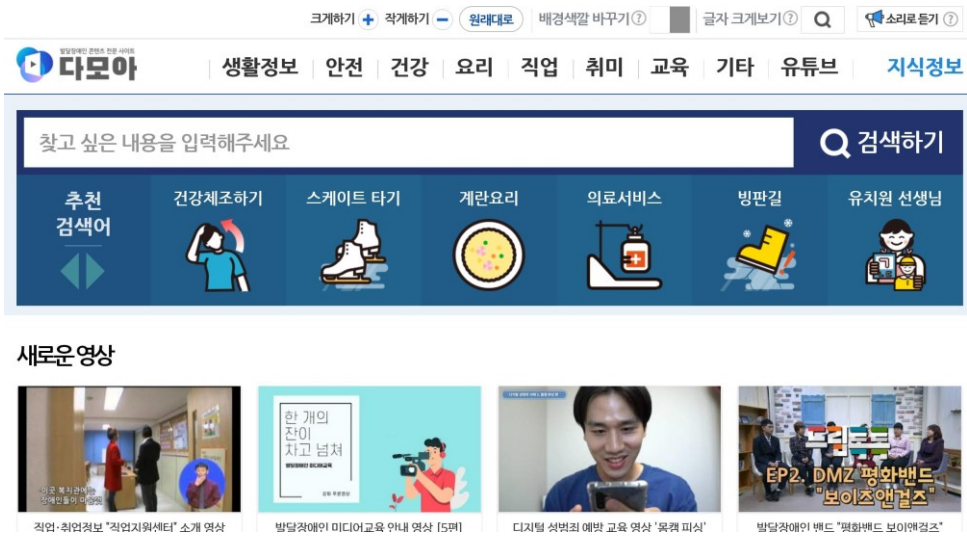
크게하기 + 작게하기 − 원래대로 배경색깔 바꾸기 ? 글자 크게보기 ? 소리로 듣기 ?

발달장애인 콘텐츠 전문 사이트
다모아

생활정보 안전 건강 요리 직업 취미 교육 기타 유튜브 지식정보

찾고 싶은 내용을 입력해주세요
검색하기

추천 검색어

건강체조하기
스케이트 타기
계란요리
의료서비스
빙판길
유치원 선생님

새로운 영상

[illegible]
장애인들이 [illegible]
직업·취업정보 "직업지원센터" 소개 영상

한 개의 잔이 차고 넘쳐
발달장애인 미디어교육
발달장애인 미디어교육 안내 영상 [5편]

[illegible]
디지털 성범죄 예방 교육 영상 '몸캠 피싱'

EP2. DMZ 평화밴드 "보이스앤걸즈"
발달장애인 밴드 "평화밴드 보이앤걸즈"